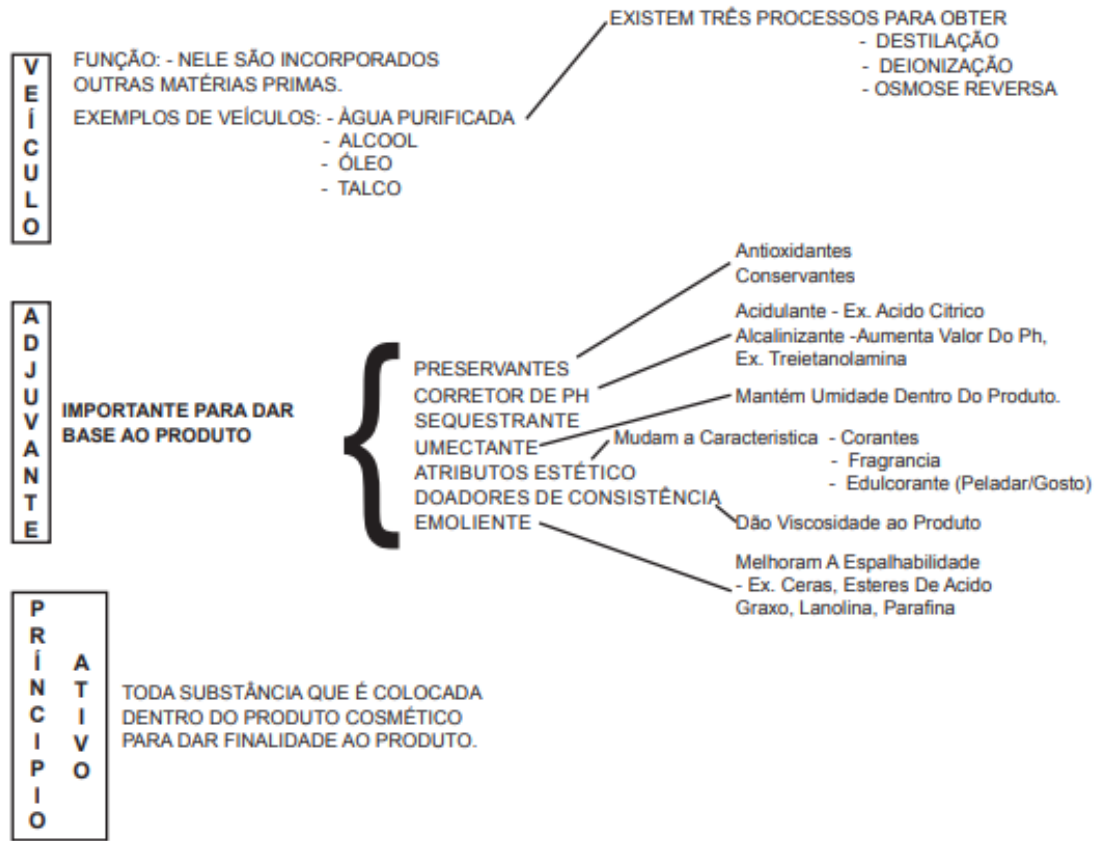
VEÍCULO

FUNÇÃO: - NELE SÃO INCORPORADOS OUTRAS MATÉRIAS PRIMAS.

EXEMPLOS DE VEÍCULOS: - ÀGUA PURIFICADA
- ALCOOL
- ÓLEO
- TALCO

EXISTEM TRÊS PROCESSOS PARA OBTER
- DESTILAÇÃO
- DEIONIZAÇÃO
- OSMOSE REVERSA

ADJUVANTE

IMPORTANTE PARA DAR BASE AO PRODUTO

PRESERVANTES
CORRETOR DE PH
SEQUESTRANTE
UMECTANTE
ATRIBUTOS ESTÉTICO
DOADORES DE CONSISTÊNCIA
EMOLIENTE

Antioxidantes
Conservantes

Acidulante - Ex. Acido Citrico
Alcalinizante -Aumenta Valor Do Ph, Ex. Treietanolamina

Mantém Umidade Dentro Do Produto.

Mudam a Caracteristica - Corantes
- Fragrancia
- Edulcorante (Peladar/Gosto)

Dão Viscosidade ao Produto

Melhoram A Espalhabilidade
- Ex. Ceras, Esteres De Acido Graxo, Lanolina, Parafina

PRÍNCIPIO ATIVO

TODA SUBSTÂNCIA QUE É COLOCADA DENTRO DO PRODUTO COSMÉTICO PARA DAR FINALIDADE AO PRODUTO.